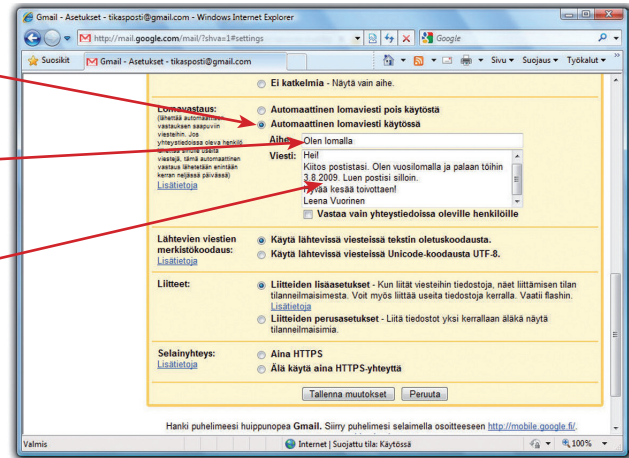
Gmail - Asetukset - tikasposti@gmail.com - Windows Internet Explorer

http://mail.google.com/mail/?shva=1#settings

Google

Suosikit

Gmail - Asetukset - tikasposti@gmail.com

Sivu ▾ Suojaus ▾ Työkalut ▾

Ei katkelmia - Näytä vain aihe.

Lomavastaus:
(lähettää automaattisen vastauksen saapuviin viesteihin. Jos yhteystiedoissa oleva henkilö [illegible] useita viestejä, tämä automaattinen vastaus lähetetään enintään kerran neljässä päivässä)
Lisätietoja

Automaattinen lomaviesti pois käytöstä
Automaattinen lomaviesti käytössä

Aihe: Olen lomalla

Viesti: Hei!
Kiitos postistasi. Olen vuosilomalla ja palaan töihin 3.8.2009. Luen postisi silloin.
Hyvää kesää toivottaen!
Leena Vuorinen

Vastaa vain yhteystiedoissa oleville henkilöille

Lähtevien viestien merkistökoodaus:
Lisätietoja

Käytä lähtevissä viesteissä tekstin oletuskoodausta.
Käytä lähtevissä viesteissä Unicode-koodausta UTF-8.

Liitteet:

Liitteiden lisäasetukset - Kun liität viesteihin tiedostoja, näet liittämisen tilan tilanneilmaisimesta. Voit myös liittää useita tiedostoja kerralla. Vaatii flashin.
Lisätietoja

Liitteiden perusasetukset - Liitä tiedostot yksi kerrallaan äläkä näytä tilanneilmaisimia.

Selainyhteys:
Lisätietoja

Aina HTTPS
Älä käytä aina HTTPS-yhteyttä

Tallenna muutokset
Peruuta

Hanki puhelimeesi huippunopea Gmail. Siirry puhelimesi selaimella osoitteeseen http://mobile.google.fi/.

Valmis

Internet | Suojattu tila: Käytössä

100%